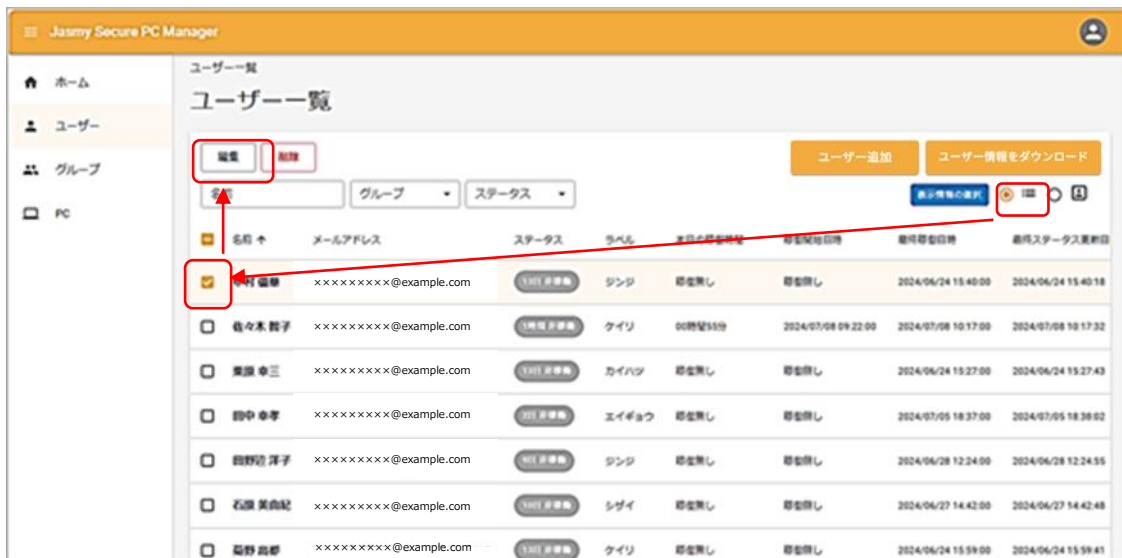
Jasmy Secure PC Manager

ホーム
ユーザー
グループ
PC

ユーザー一覧
ユーザー一覧

編集 削除
ユーザー追加 ユーザー情報をダウンロード
名前 グループ ステータス
表示情報の選択

| 名前 ↑ | メールアドレス | ステータス | ラベル | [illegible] | 稼働開始日時 | 最終稼働日時 | 最終ステータス更新日 |
|---|---|---|---|---|---|---|---|
| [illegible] | ××××××××@example.com | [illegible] | ジンジ | 稼働無し | 稼働無し | 2024/06/24 15:40:00 | 2024/06/24 15:40:18 |
| 佐々木 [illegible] | ××××××××@example.com | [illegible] | ケイリ | 00時間55分 | 2024/07/08 09:22:00 | 2024/07/08 10:17:00 | 2024/07/08 10:17:32 |
| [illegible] | ××××××××@example.com | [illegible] | カイハツ | 稼働無し | 稼働無し | 2024/06/24 15:27:00 | 2024/06/24 15:27:43 |
| 田中 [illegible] | ××××××××@example.com | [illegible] | エイギョウ | 稼働無し | 稼働無し | 2024/07/05 18:37:00 | 2024/07/05 18:38:02 |
| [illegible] | ××××××××@example.com | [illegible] | ジンジ | 稼働無し | 稼働無し | 2024/06/28 12:24:00 | 2024/06/28 12:24:55 |
| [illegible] | ××××××××@example.com | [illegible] | シザイ | 稼働無し | 稼働無し | 2024/06/27 14:42:00 | 2024/06/27 14:42:48 |
| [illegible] | ××××××××@example.com | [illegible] | ケイリ | 稼働無し | 稼働無し | 2024/06/24 15:59:00 | 2024/06/24 15:59:41 |